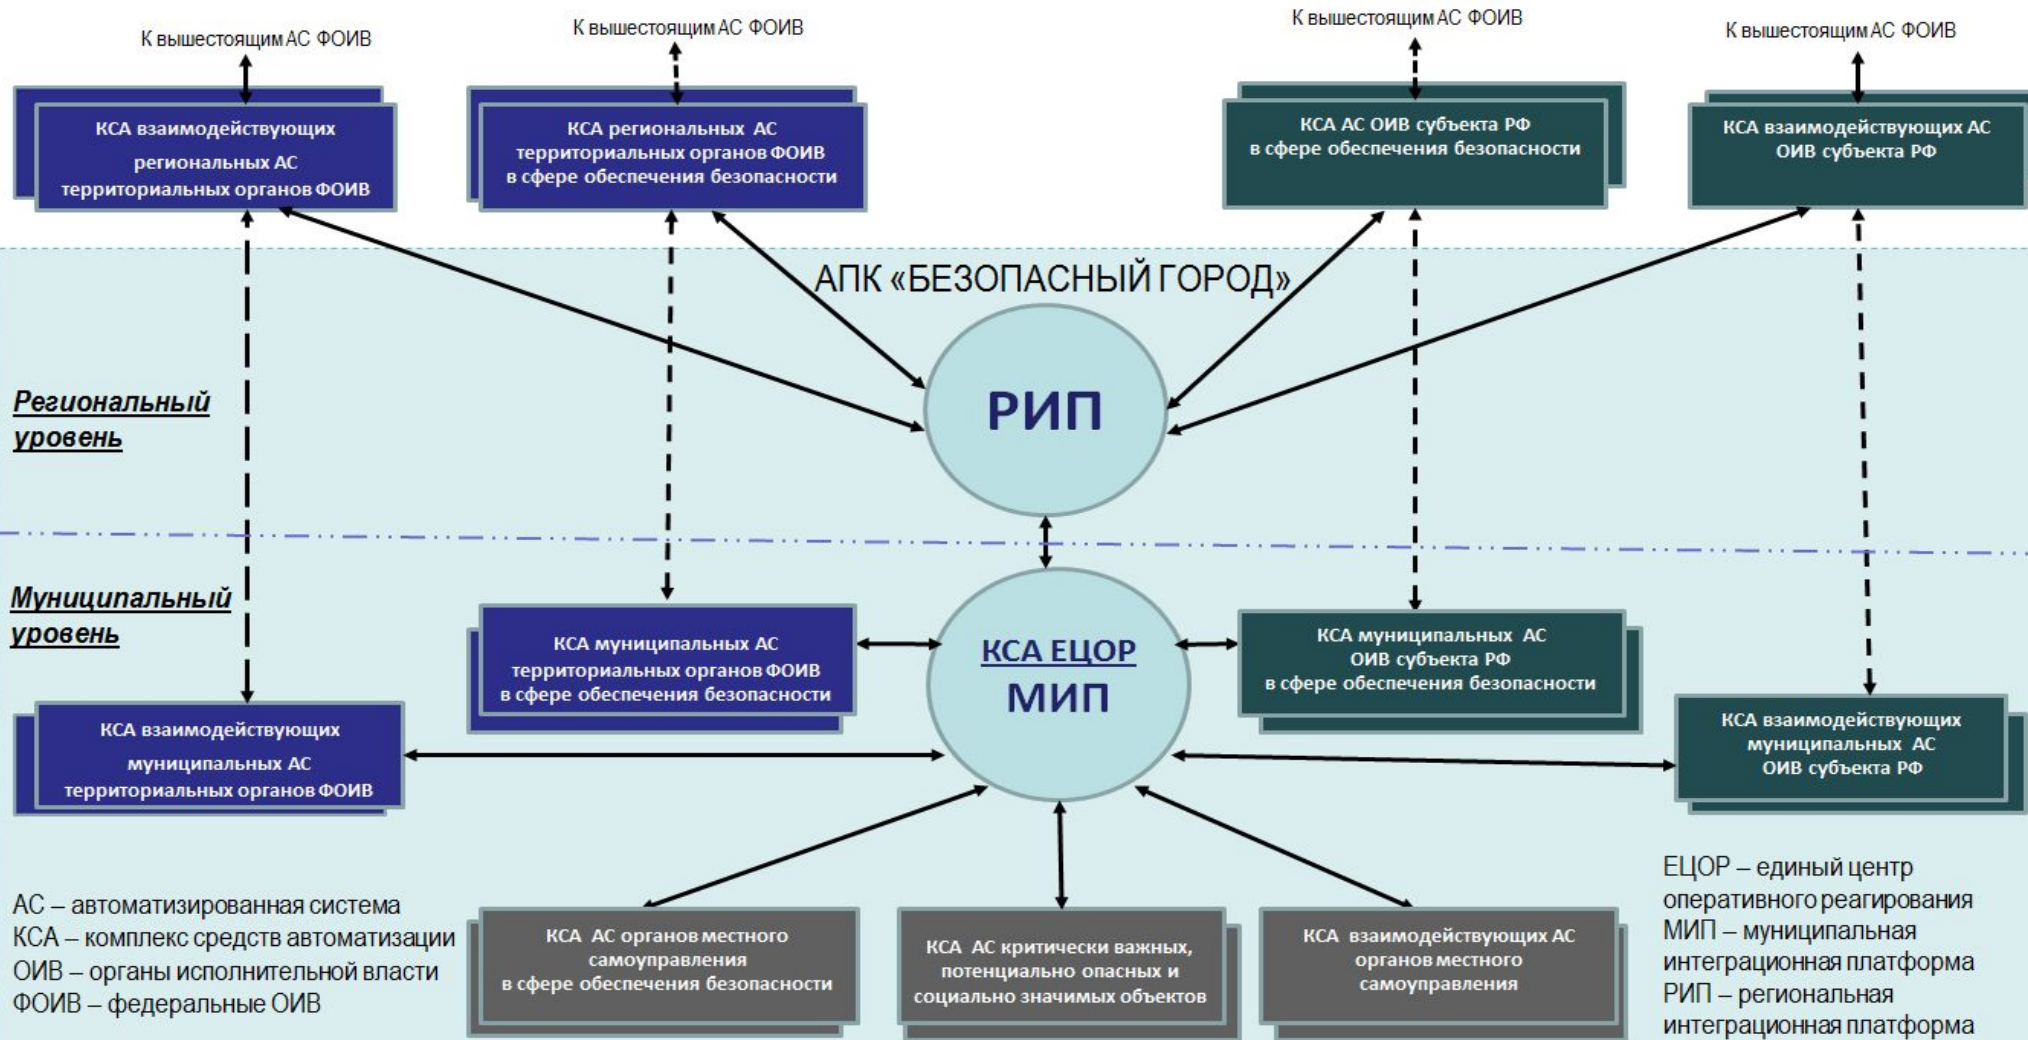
К вышестоящим АС ФОИВ

К вышестоящим АС ФОИВ

К вышестоящим АС ФОИВ

К вышестоящим АС ФОИВ

КСА взаимодействующих региональных АС территориальных органов ФОИВ

КСА региональных АС территориальных органов ФОИВ в сфере обеспечения безопасности

КСА АС ОИВ субъекта РФ в сфере обеспечения безопасности

КСА взаимодействующих АС ОИВ субъекта РФ

АПК «БЕЗОПАСНЫЙ ГОРОД»

Региональный уровень

РИП

Муниципальный уровень

КСА ЕЦОР
МИП

КСА муниципальных АС территориальных органов ФОИВ в сфере обеспечения безопасности

КСА муниципальных АС ОИВ субъекта РФ в сфере обеспечения безопасности

КСА взаимодействующих муниципальных АС территориальных органов ФОИВ

КСА взаимодействующих муниципальных АС ОИВ субъекта РФ

ЕЦОР – единый центр оперативного реагирования
МИП – муниципальная интеграционная платформа
РИП – региональная интеграционная платформа

АС – автоматизированная система
КСА – комплекс средств автоматизации
ОИВ – органы исполнительной власти
ФОИВ – федеральные ОИВ

КСА АС органов местного самоуправления в сфере обеспечения безопасности

КСА АС критически важных, потенциально опасных и социально значимых объектов

КСА взаимодействующих АС органов местного самоуправления